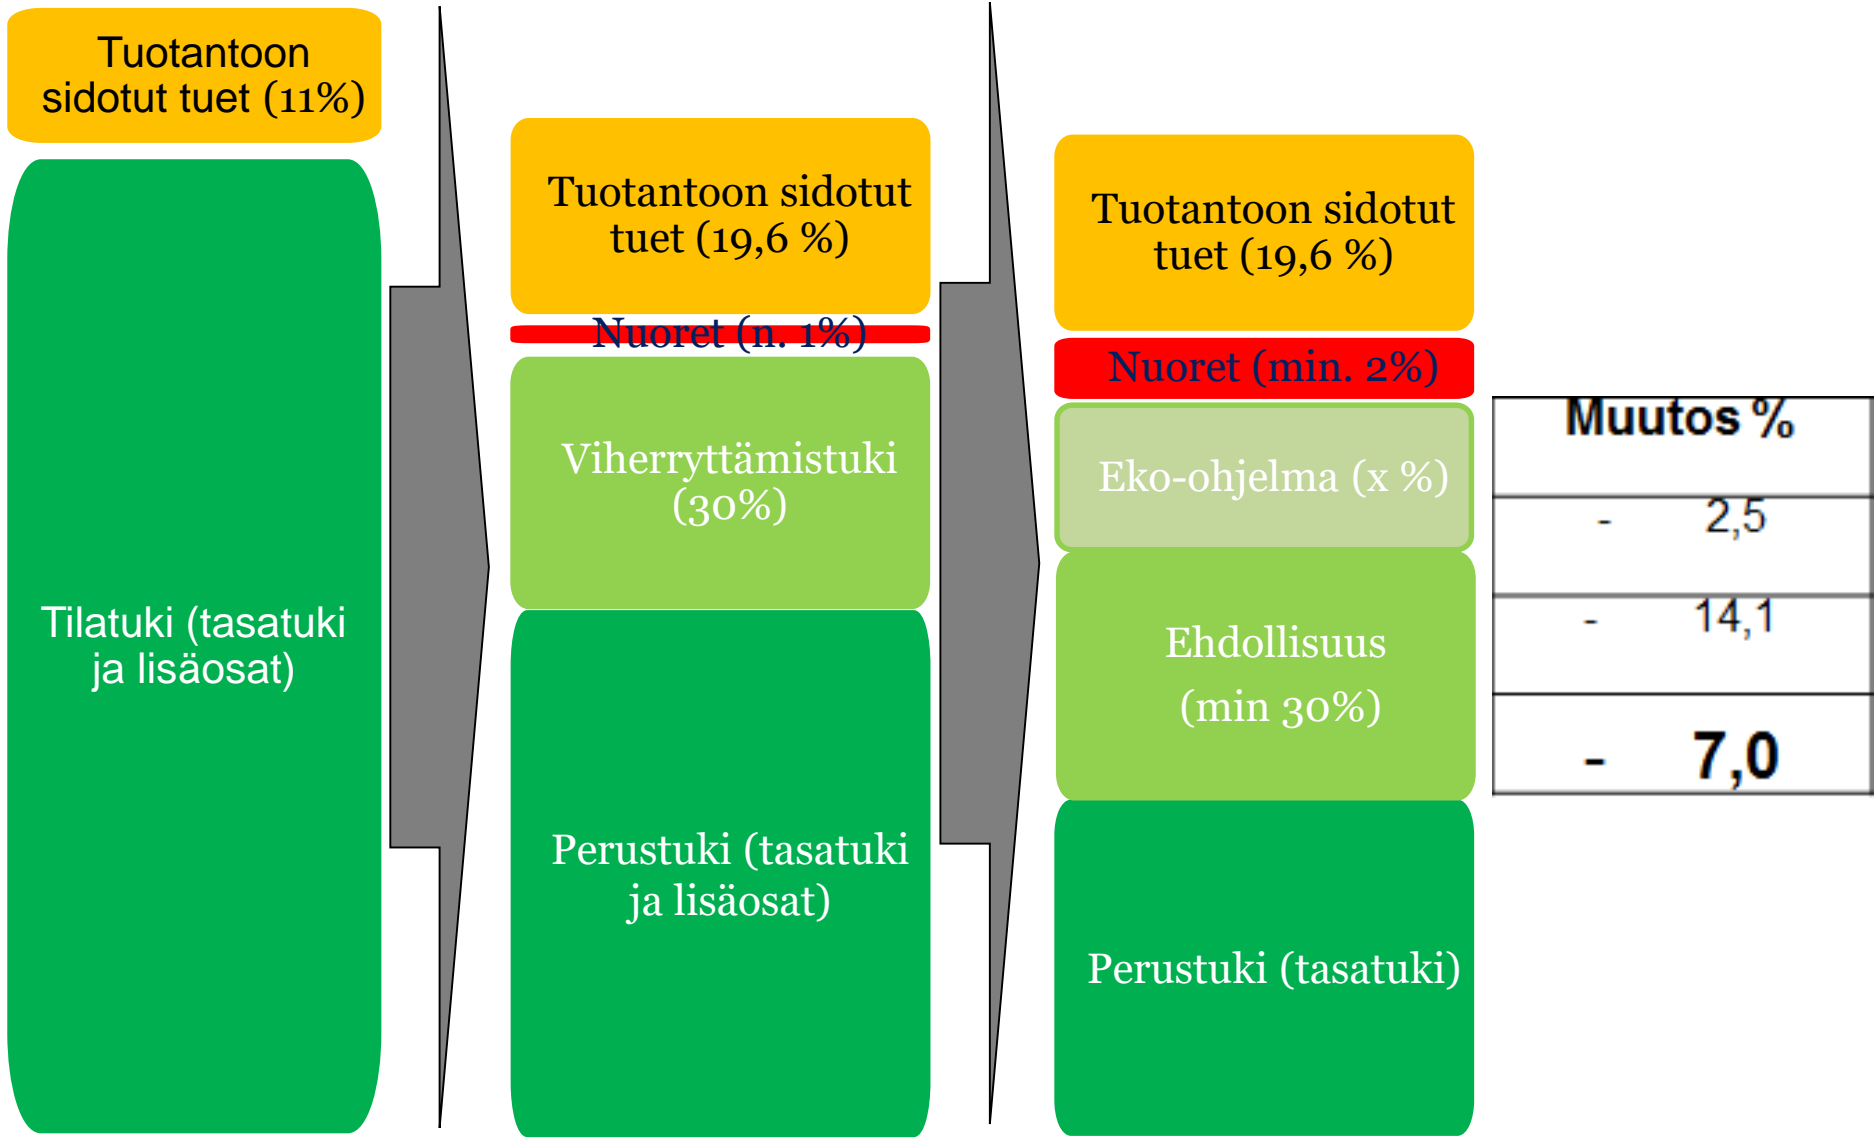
Tuotantoon sidotut tuet (11%)

Tilatuki (tasatuki ja lisäosat)

Tuotantoon sidotut tuet (19,6 %)

Nuoret (n. 1%)

Viherryttämistuki (30%)

Perustuki (tasatuki ja lisäosat)

Tuotantoon sidotut tuet (19,6 %)

Nuoret (min. 2%)

Eko-ohjelma (x %)

Ehdollisuus (min 30%)

Perustuki (tasatuki)

| Muutos % |
|---|
| - 2,5 |
| - 14,1 |
| - 7,0 |